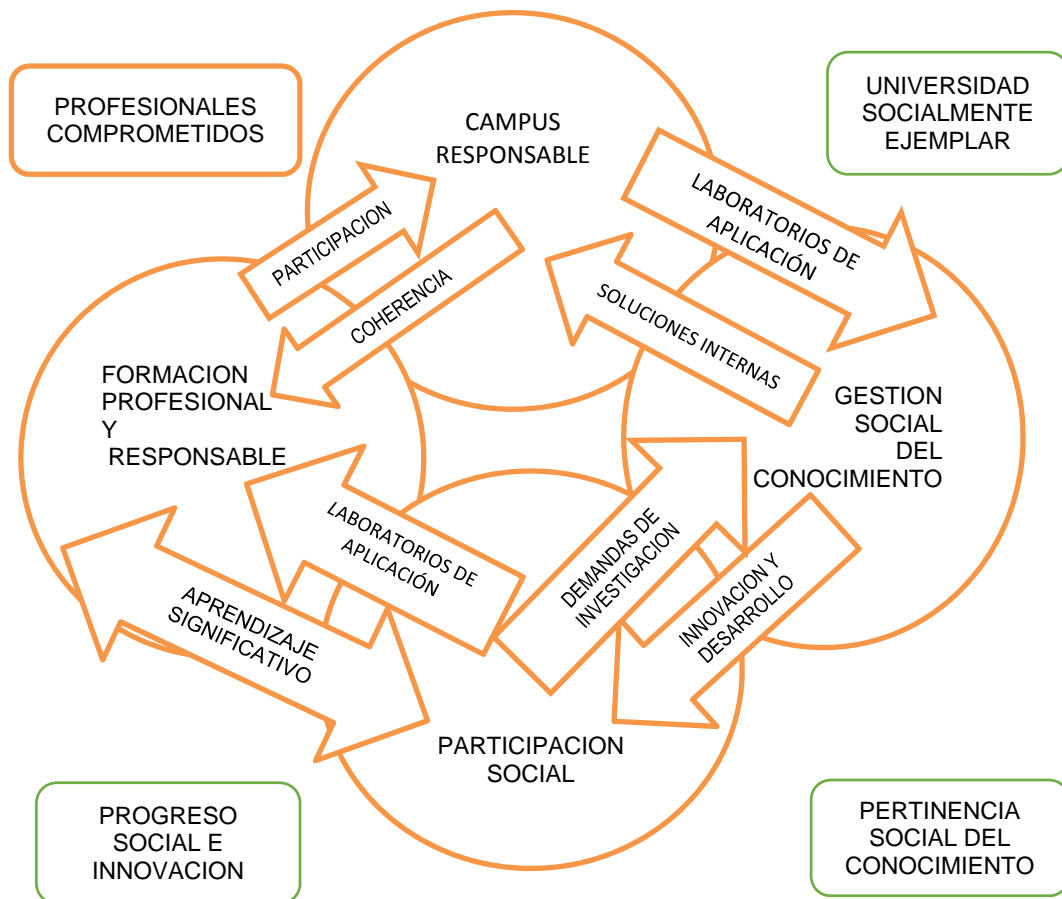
PROFESIONALES COMPROMETIDOS

CAMPUS RESPONSABLE

UNIVERSIDAD SOCIALMENTE EJEMPLAR

PARTICIPACION

COHERENCIA

LABORATORIOS DE APLICACIÓN

SOLUCIONES INTERNAS

FORMACION PROFESIONAL Y RESPONSABLE

GESTION SOCIAL DEL CONOCIMIENTO

LABORATORIOS DE APLICACIÓN

DEMANDAS DE INVESTIGACION

INNOVACION Y DESARROLLO

APRENDIZAJE SIGNIFICATIVO

PARTICIPACION SOCIAL

PROGRESO SOCIAL E INNOVACION

PERTINENCIA SOCIAL DEL CONOCIMIENTO